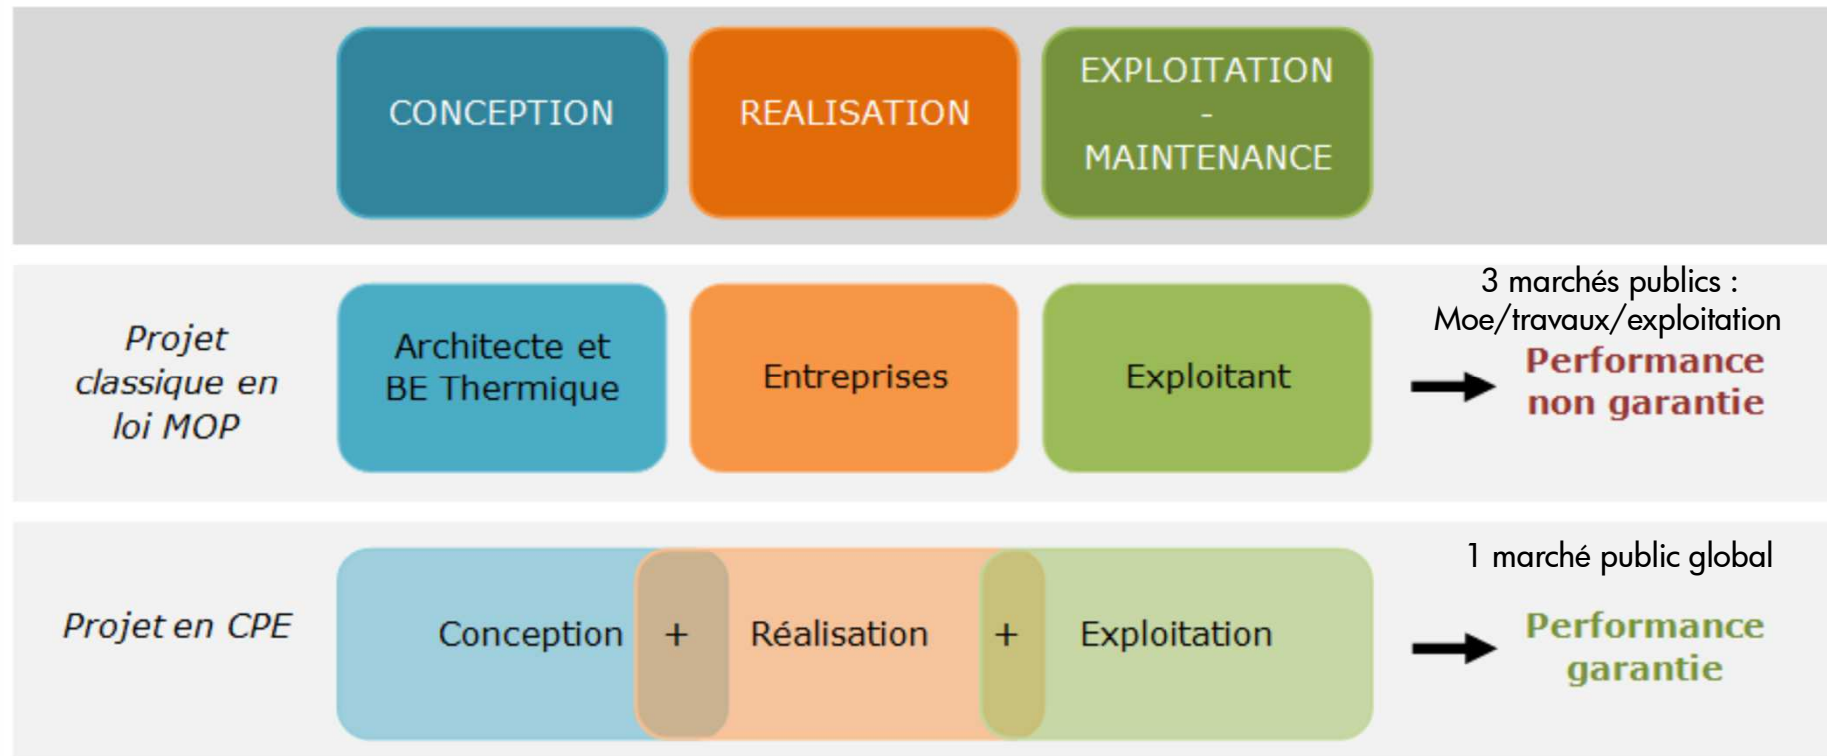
CONCEPTION

REALISATION

EXPLOITATION
-
MAINTENANCE

Projet classique en loi MOP

Architecte et BE Thermique

Entreprises

Exploitant

3 marchés publics : Moe/travaux/exploitation

Performance non garantie

Projet en CPE

Conception + Réalisation + Exploitation

1 marché public global

Performance garantie